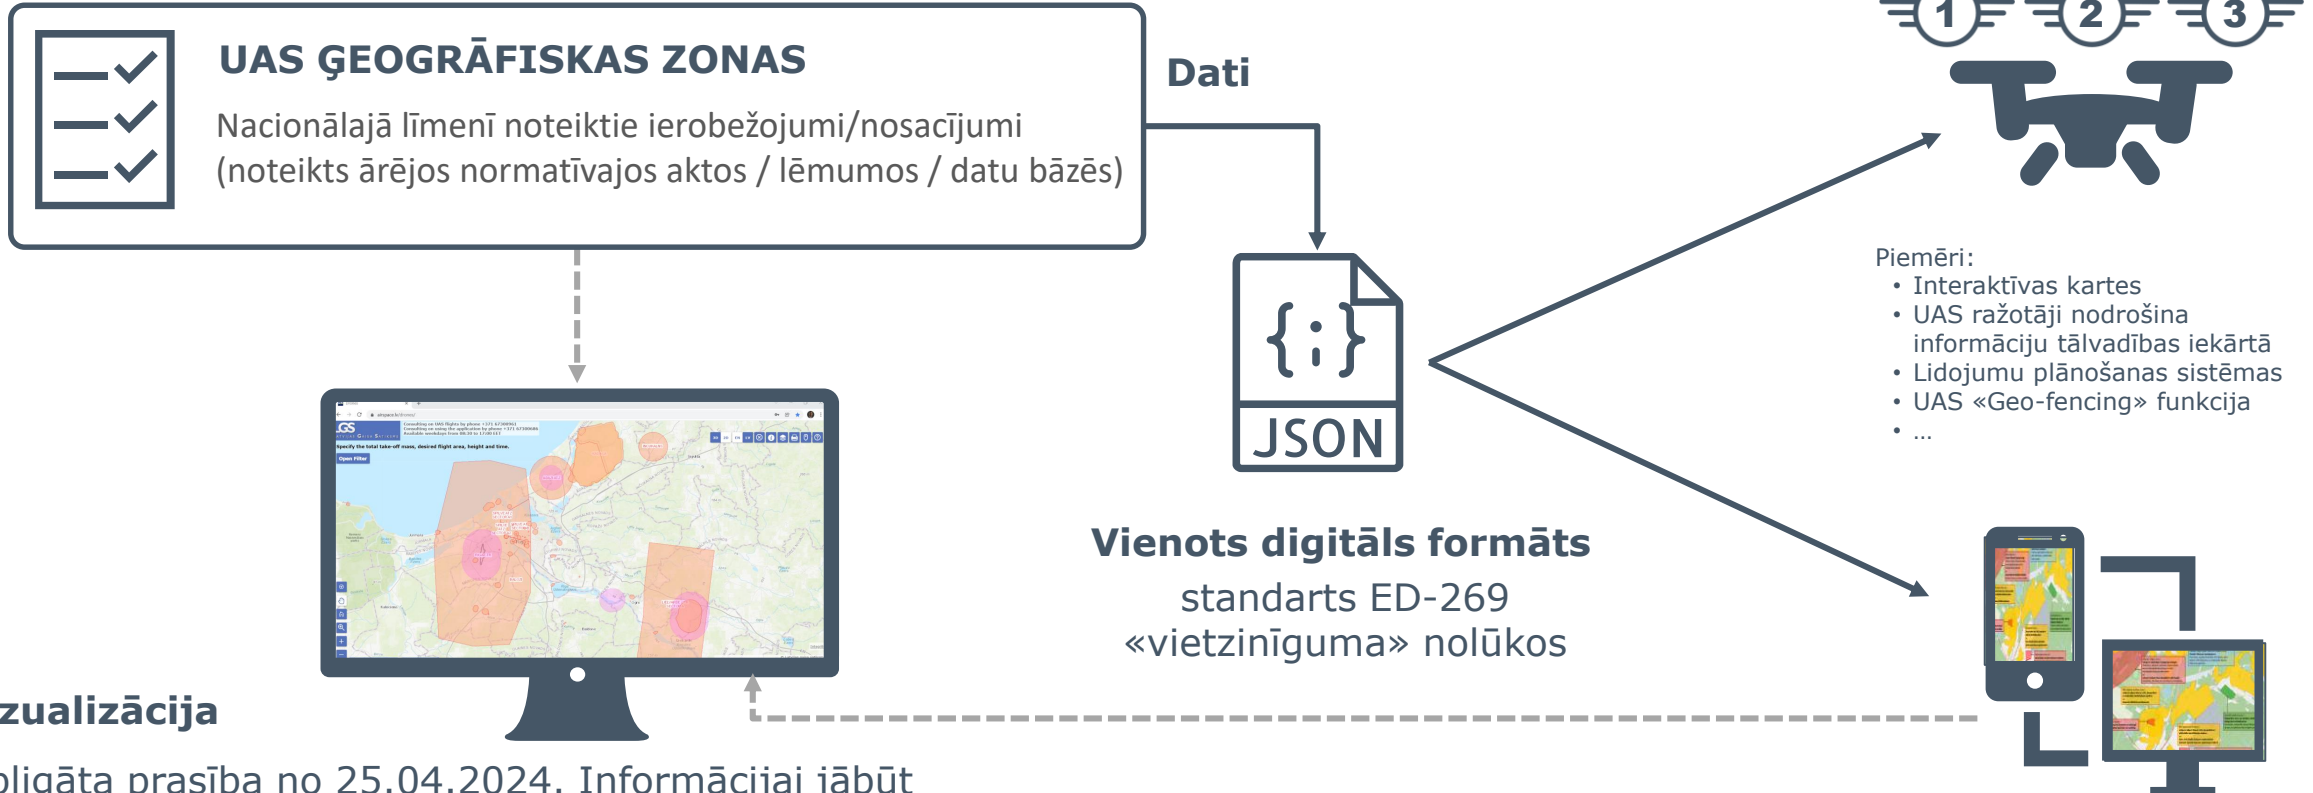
UAS ĢEOGRĀFISKAS ZONAS

Nacionālajā līmenī noteiktie ierobežojumi/nosacījumi (noteikts ārējos normatīvajos aktos / lēmumos / datu bāzēs)

Dati

1 2 3

{ : }

JSON

Piemēri:
• Interaktīvas kartes
• UAS ražotāji nodrošina informāciju tālvadības iekārtā
• Lidojumu plānošanas sistēmas
• UAS «Geo-fencing» funkcija
• ...

Vienots digitāls formāts
standarts ED-269
«vietzinīguma» nolūkos

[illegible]zualizācija

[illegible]ligāta prasība no 25.04.2024. Informācijai jābūt